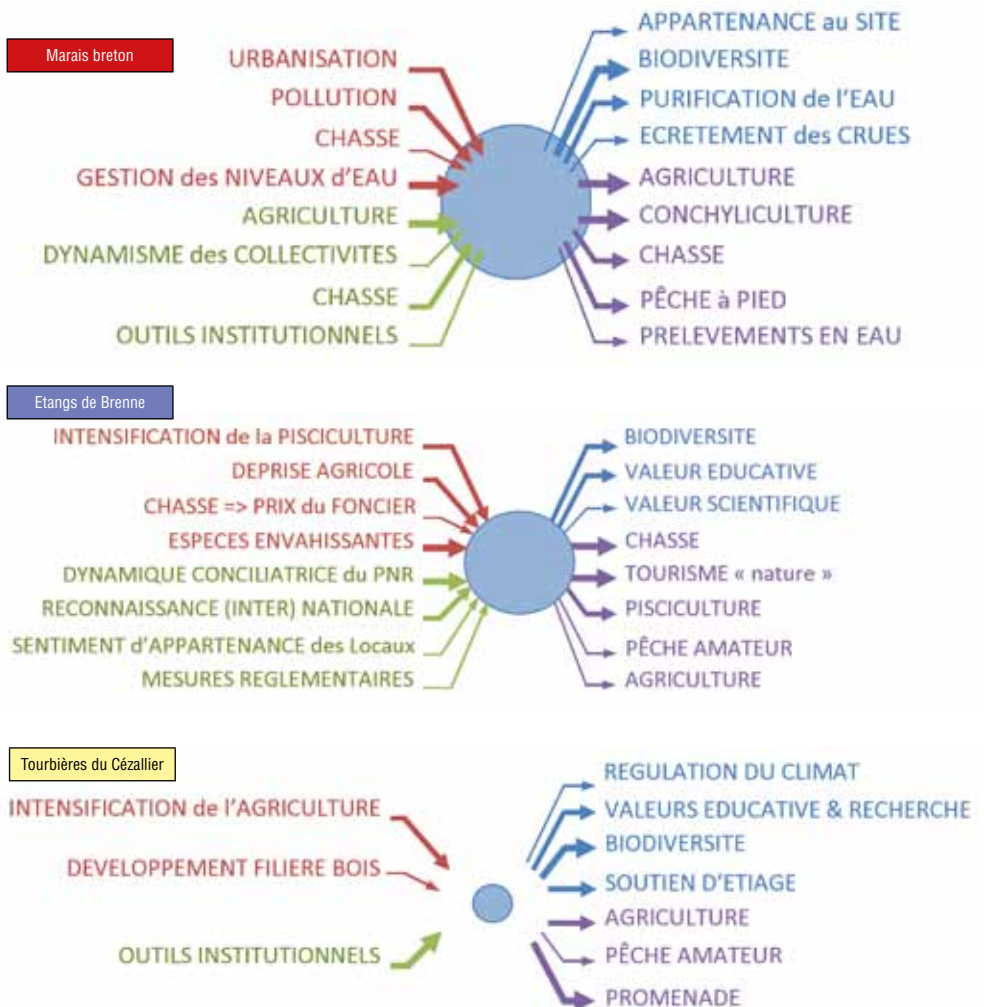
Marais breton

URBANISATION
POLLUTION
CHASSE
GESTION des NIVEAUX d'EAU
AGRICULTURE
DYNAMISME des COLLECTIVITES
CHASSE
OUTILS INSTITUTIONNELS

APPARTENANCE au SITE
BIODIVERSITE
PURIFICATION de l'EAU
ECRETEMENT des CRUES
AGRICULTURE
CONCHYLICULTURE
CHASSE
PÊCHE à PIED
PRELEVEMENTS EN EAU

Etangs de Brenne

INTENSIFICATION de la PISCICULTURE
DEPRISE AGRICOLE
CHASSE => PRIX du FONCIER
ESPECES ENVAHISSANTES
DYNAMIQUE CONCILIATRICE du PNR
RECONNAISSANCE (INTER) NATIONALE
SENTIMENT d'APPARTENANCE des Locaux
MESURES REGLEMENTAIRES

BIODIVERSITE
VALEUR EDUCATIVE
VALEUR SCIENTIFIQUE
CHASSE
TOURISME « nature »
PISCICULTURE
PÊCHE AMATEUR
AGRICULTURE

Tourbières du Cézallier

INTENSIFICATION de l'AGRICULTURE
DEVELOPPEMENT FILIERE BOIS
OUTILS INSTITUTIONNELS

REGULATION DU CLIMAT
VALEURS EDUCATIVE & RECHERCHE
BIODIVERSITE
SOUTIEN D'ETIAGE
AGRICULTURE
PÊCHE AMATEUR
PROMENADE